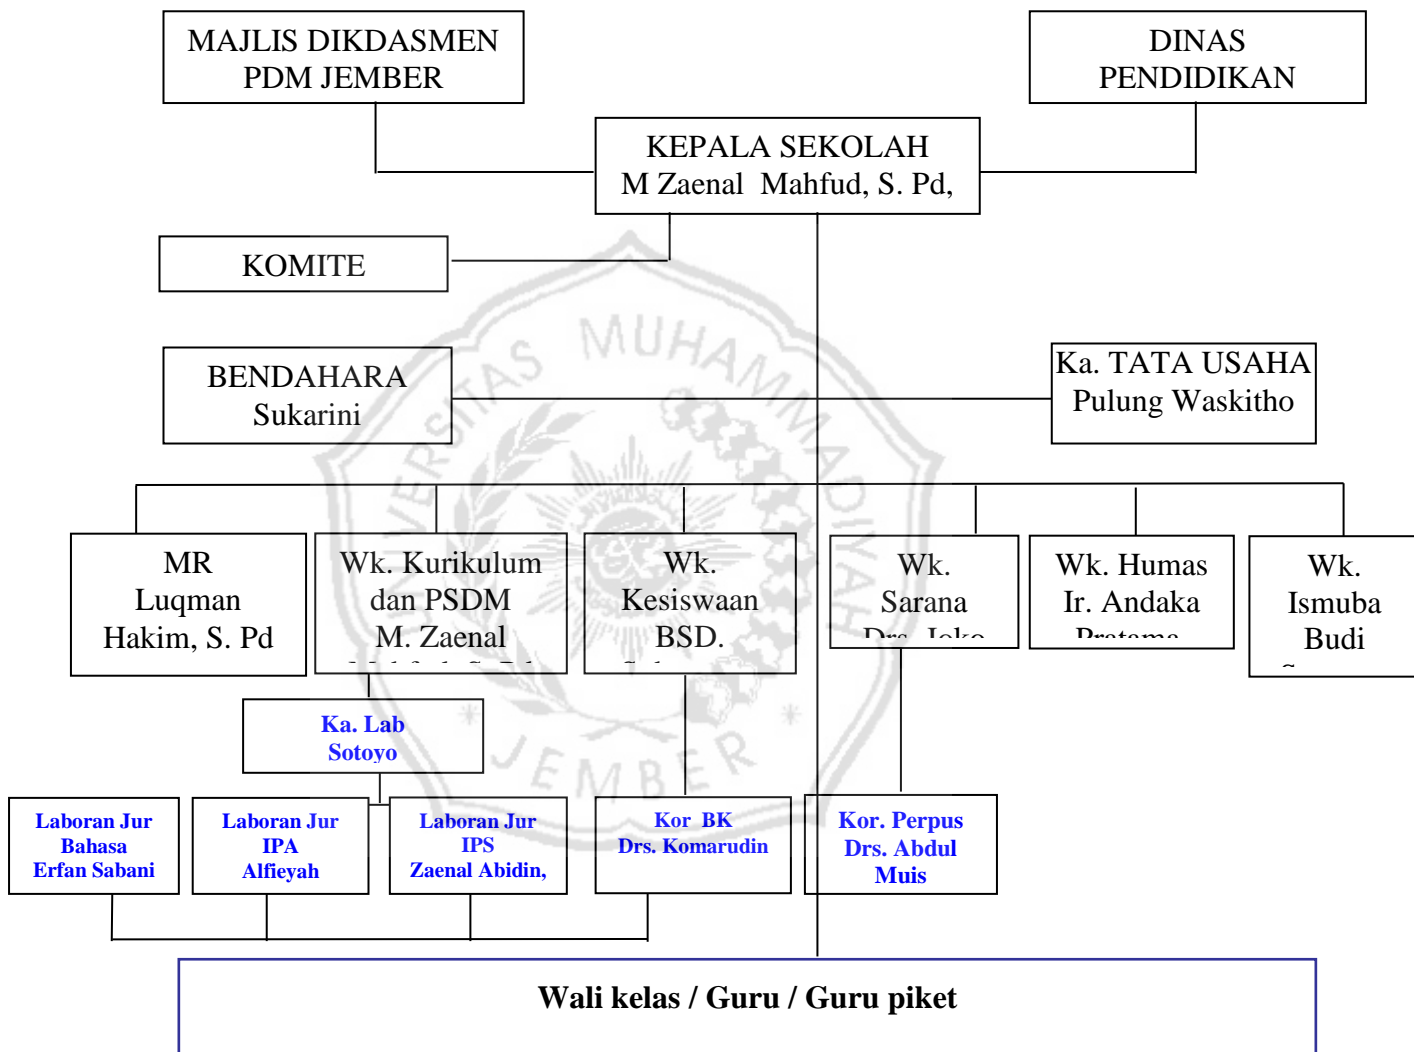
MAJLIS DIKDASMEN PDM JEMBER

DINAS PENDIDIKAN

KEPALA SEKOLAH
M Zaenal Mahfud, S. Pd,

KOMITE

BENDAHARA
Sukarini

Ka. TATA USAHA
Pulung Waskitho

MUHAMMADIYAH
UNIVERSITAS
JEMBER

MR
Luqman
Hakim, S. Pd

Wk. Kurikulum
dan PSDM
M. Zaenal
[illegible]

Wk.
Kesiswaan
BSD.
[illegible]

Wk.
Sarana
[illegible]

Wk. Humas
Ir. Andaka
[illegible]

Wk.
Ismuba
Budi
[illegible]

Ka. Lab
Sotoyo

Laboran Jur
Bahasa
Erfan Sabani

Laboran Jur
IPA
Alfieyah

Laboran Jur
IPS
Zaenal Abidin,

Kor BK
Drs. Komarudin

Kor. Perpus
Drs. Abdul
Muis

Wali kelas / Guru / Guru piket